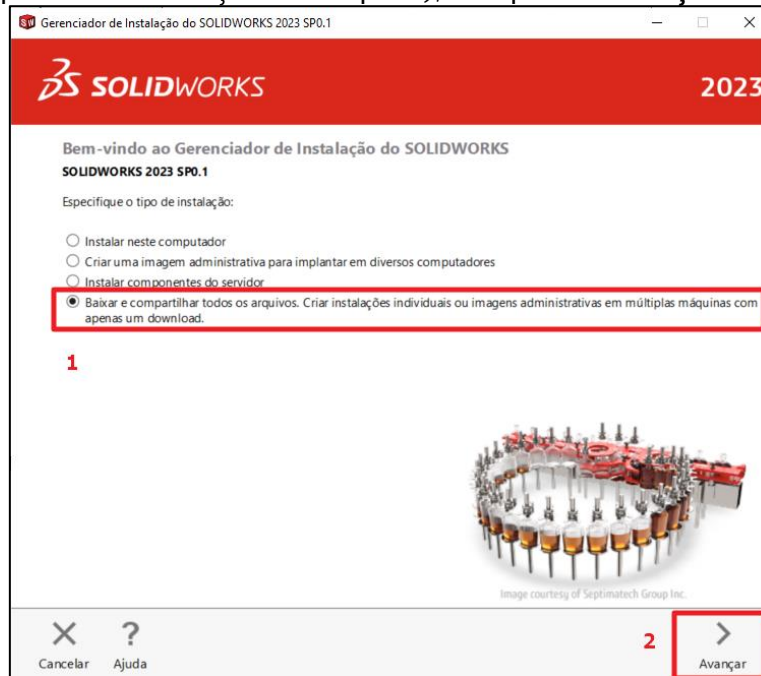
Gerenciador de Instalação do SOLIDWORKS 2023 SP0.1

SOLIDWORKS

2023

Bem-vindo ao Gerenciador de Instalação do SOLIDWORKS
SOLIDWORKS 2023 SP0.1

Especifique o tipo de instalação:

○ Instalar neste computador
○ Criar uma imagem administrativa para implantar em diversos computadores
○ Instalar componentes do servidor
◉ Baixar e compartilhar todos os arquivos. Criar instalações individuais ou imagens administrativas em múltiplas máquinas com apenas um download.

1

Image courtesy of Septimatech Group Inc.

Cancelar

Ajuda

2

Avançar